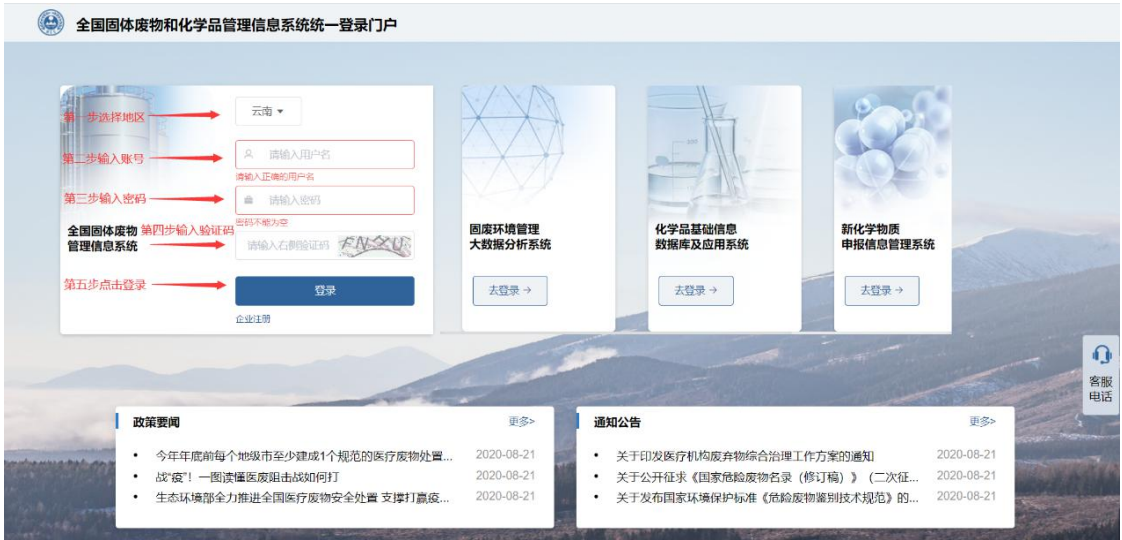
全国固体废物和化学品管理信息系统统一登录门户

第一步选择地区
云南

第二步输入账号
请输入用户名
请输入正确的用户名

第三步输入密码
请输入密码
密码不能为空

全国固体废物管理信息系统
第四步输入验证码
请输入右侧验证码
FNXU

第五步点击登录
登录
企业注册

固废环境管理大数据分析系统
去登录 →

化学品基础信息数据库及应用系统
去登录 →

新化学物质申报信息管理系统
去登录 →

客服电话

政策要闻
更多>
今年年底前每个地级市至少建成1个规范的医疗废物处置... 2020-08-21
战"疫"！一图读懂医废阻击战如何打 2020-08-21
生态环境部全力推进全国医疗废物安全处置 支撑打赢疫... 2020-08-21

通知公告
更多>
关于印发医疗机构废弃物综合治理工作方案的通知 2020-08-21
关于公开征求《国家危险废物名录（修订稿）》（二次征... 2020-08-21
关于发布国家环境保护标准《危险废物鉴别技术规范》的... 2020-08-21